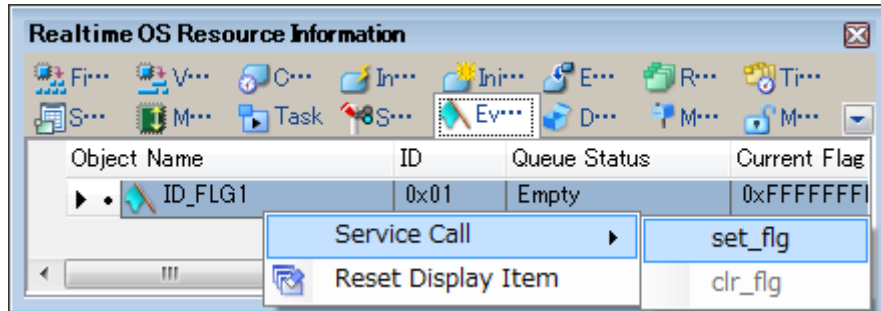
Realtime OS Resource Information

Fi··· V··· C··· In··· Ini··· E··· R··· Ti···
S··· M··· Task S··· Ev··· D··· M··· M···

| Object Name | ID | Queue Status | Current Flag |
|---|---|---|---|
| ID_FLG1 | 0x01 | Empty | 0xFFFFFFFI |

Service Call
Reset Display Item

set_flg
clr_flg